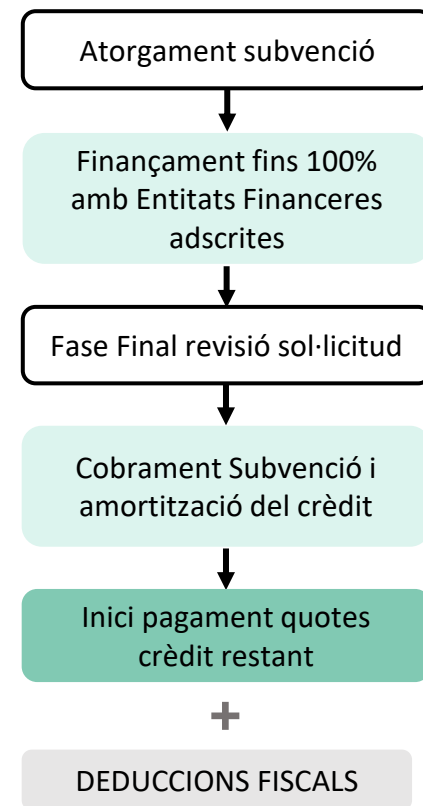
Atorgament subvenció

Finançament fins 100% amb Entitats Financeres adscrites

Fase Final revisió sol·licitud

Cobrament Subvenció i amortització del crèdit

Inici pagament quotes crèdit restant

+

DEDUCCIONS FISCALS